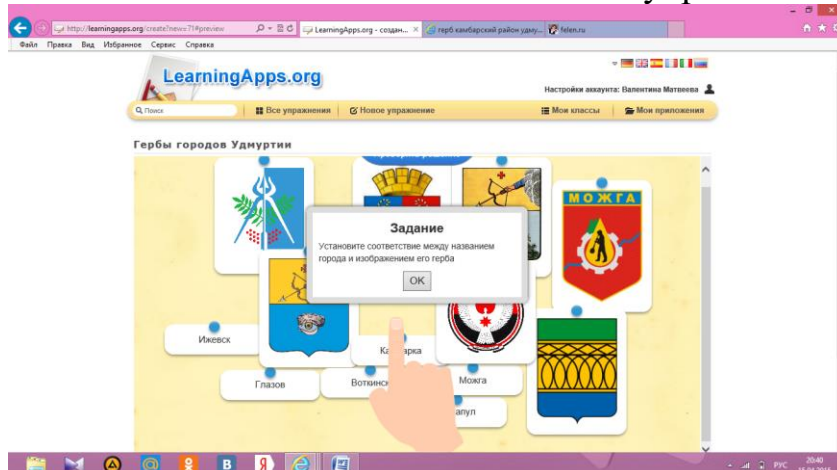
http://learningapps.org/create?new=71#preview
LearningApps.org - создан... ×
герб камбарский район удму...
felen.ru

Файл Правка Вид Избранное Сервис Справка

LearningApps.org

Настройки аккаунта: Валентина Матвеева

Поиск
Все упражнения
Новое упражнение
Мои классы
Мои приложения

Гербы городов Удмуртии

МОЖГА

Задание
Установите соответствие между названием города и изображением его герба
OK

Ижевск
Камбарка
Глазов
Воткинск
Можга
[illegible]апул

РУС
20:40